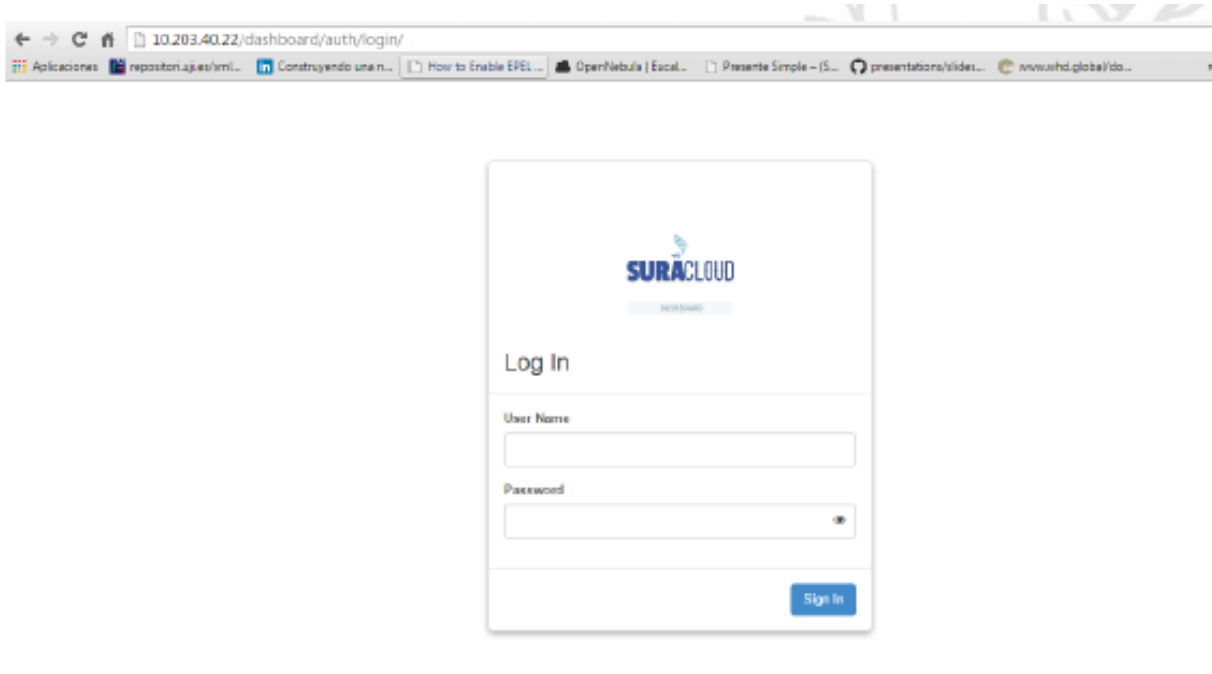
10.203.40.22/dashboard/auth/login/

Aplicaciones repositori.uji.es/xml... Construyendo una n... How to Enable EPEL ... OpenNebula | Escal... Presente Simple – (S... presentations/slides... www.whd.global/do...

SURACLOUD

DASHBOARD

Log In

User Name

Password

Sign In